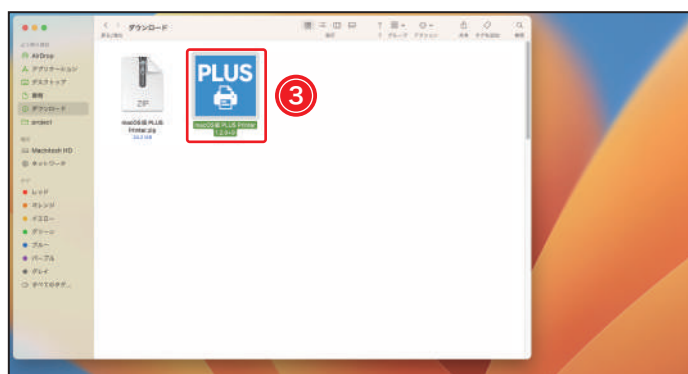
ダウンロード

AirDrop
アプリケーション
デスクトップ
書類
ダウンロード
project

Macintosh HD
ネットワーク

レッド
オレンジ
イエロー
グリーン
ブルー
パープル
グレイ
すべてのタグ...

ZIP
macOS版 PLUS Printer.zip

PLUS
macOS版 PLUS Printer 1.2.0-0

③